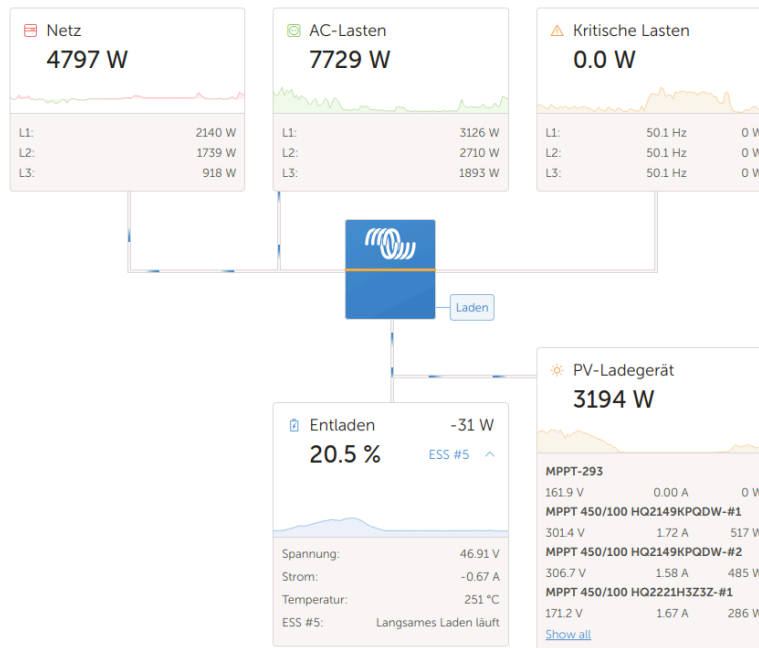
Netz
4797 W

L1: 2140 W
L2: 1739 W
L3: 918 W

AC-Lasten
7729 W

L1: 3126 W
L2: 2710 W
L3: 1893 W

Kritische Lasten
0.0 W

L1: 50.1 Hz 0 W
L2: 50.1 Hz 0 W
L3: 50.1 Hz 0 W

Laden

PV-Ladegerät
3194 W

MPPT-293
161.9 V 0.00 A 0 W
MPPT 450/100 HQ2149KPQDW-#1
301.4 V 1.72 A 517 W
MPPT 450/100 HQ2149KPQDW-#2
306.7 V 1.58 A 485 W
MPPT 450/100 HQ2221H3Z3Z-#1
171.2 V 1.67 A 286 W
Show all

Entladen -31 W
20.5 % ESS #5

Spannung: 46.91 V
Strom: -0.67 A
Temperatur: 251 °C
ESS #5: Langsames Laden läuft